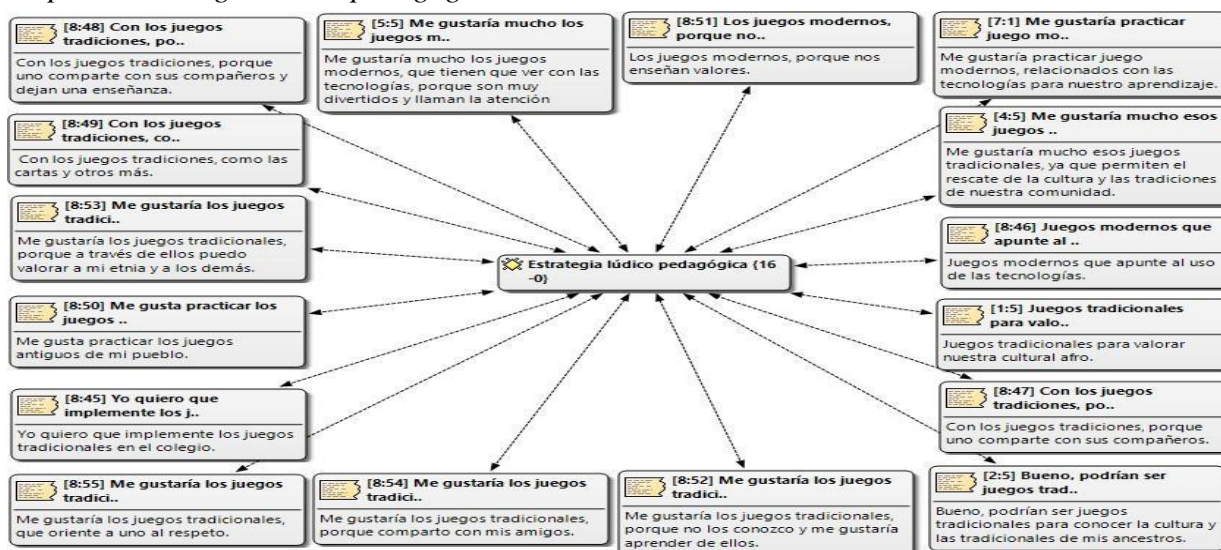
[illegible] pedagógica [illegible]

[8:48] Con los juegos tradiciones, po..

Con los juegos tradiciones, porque uno comparte con sus compañeros y dejan una enseñanza.

[5:5] Me gustaría mucho los juegos m..

Me gustaría mucho los juegos modernos, que tienen que ver con las tecnologías, porque son muy divertidos y llaman la atención

[8:51] Los juegos modernos, porque no..

Los juegos modernos, porque nos enseñan valores.

[7:1] Me gustaría practicar juego mo..

Me gustaría practicar juego modernos, relacionados con las tecnologías para nuestro aprendizaje.

[8:49] Con los juegos tradiciones, co..

Con los juegos tradiciones, como las cartas y otros más.

[4:5] Me gustaría mucho esos juegos ..

Me gustaría mucho esos juegos tradicionales, ya que permiten el rescate de la cultura y las tradiciones de nuestra comunidad.

[8:53] Me gustaría los juegos tradici..

Me gustaría los juegos tradicionales, porque a través de ellos puedo valorar a mi etnia y a los demás.

Estrategia lúdico pedagógica {16-0}

[8:46] Juegos modernos que apunte al ..

Juegos modernos que apunte al uso de las tecnologías.

[8:50] Me gusta practicar los juegos ..

Me gusta practicar los juegos antiguos de mi pueblo.

[1:5] Juegos tradicionales para valo..

Juegos tradicionales para valorar nuestra cultural afro.

[8:45] Yo quiero que implemente los j..

Yo quiero que implemente los juegos tradicionales en el colegio.

[8:47] Con los juegos tradiciones, po..

Con los juegos tradiciones, porque uno comparte con sus compañeros.

[8:55] Me gustaría los juegos tradici..

Me gustaría los juegos tradicionales, que oriente a uno al respeto.

[8:54] Me gustaría los juegos tradici..

Me gustaría los juegos tradicionales, porque comparto con mis amigos.

[8:52] Me gustaría los juegos tradici..

Me gustaría los juegos tradicionales, porque no los conozco y me gustaría aprender de ellos.

[2:5] Bueno, podrían ser juegos trad..

Bueno, podrían ser juegos tradicionales para conocer la cultura y las tradicionales de mis ancestros.